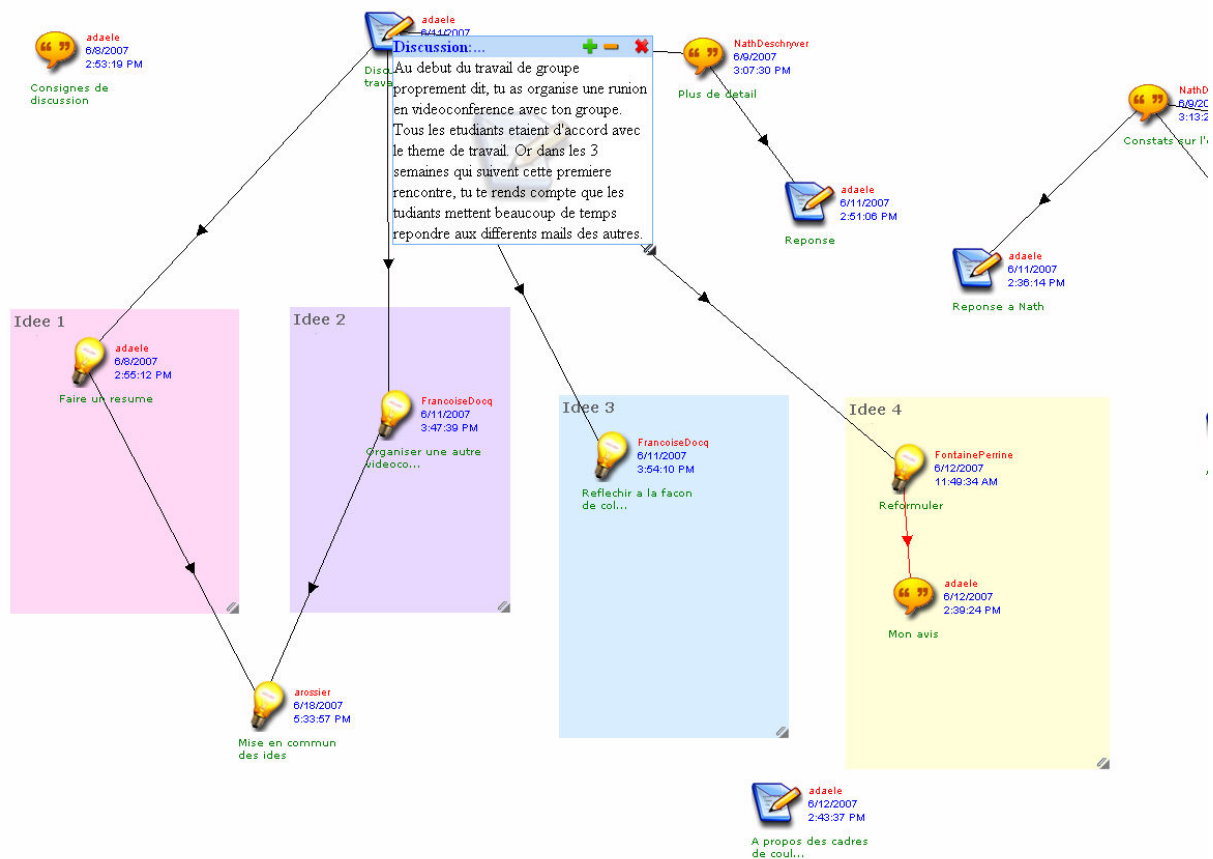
adaele
6/8/2007
2:53:19 PM
Consignes de discussion

adaele
6/11/2007
Disc
trava

Discussion:...

Au debut du travail de groupe proprement dit, tu as organise une runion en videoconference avec ton groupe. Tous les etudiants etaient d'accord avec le theme de travail. Or dans les 3 semaines qui suivent cette premiere rencontre, tu te rends compte que les tudiants mettent beaucoup de temps repondre aux differents mails des autres.

NathDeschryver
6/9/2007
3:07:30 PM
Plus de detail

adaele
6/11/2007
2:51:06 PM
Reponse

NathD
6/9/2
3:13:2
Constats sur l'

adaele
6/11/2007
2:36:14 PM
Reponse a Nath

Idee 1

adaele
6/8/2007
2:55:12 PM
Faire un resume

Idee 2

FrancoiseDocq
6/11/2007
3:47:39 PM
Organiser une autre videoco...

Idee 3

FrancoiseDocq
6/11/2007
3:54:10 PM
Reflechir a la facon de col...

Idee 4

FontainePerrine
6/12/2007
11:49:34 AM
Reformuler

adaele
6/12/2007
2:39:24 PM
Mon avis

arossier
6/18/2007
5:33:57 PM
Mise en commun des ides

adaele
6/12/2007
2:43:37 PM
A propos des cadres de coul...